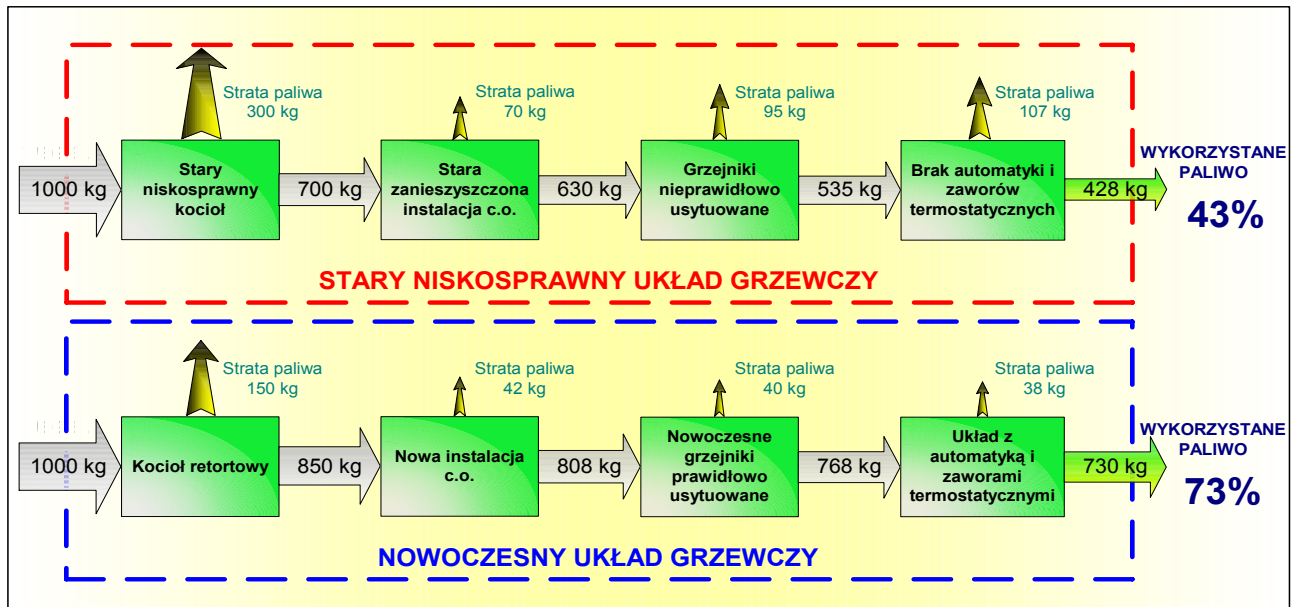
Strata paliwa
300 kg

Strata paliwa
70 kg

Strata paliwa
95 kg

Strata paliwa
107 kg

1000 kg

Stary niskosprawny kocioł

700 kg

Stara zanieszyszczona instalacja c.o.

630 kg

Grzejniki nieprawidłowo usytuowane

535 kg

Brak automatyki i zaworów termostatycznych

428 kg

WYKORZYSTANE PALIWO
43%

STARY NISKOSPRAWNY UKŁAD GRZEWCZY

Strata paliwa
150 kg

Strata paliwa
42 kg

Strata paliwa
40 kg

Strata paliwa
38 kg

1000 kg

Kocioł retortowy

850 kg

Nowa instalacja c.o.

808 kg

Nowoczesne grzejniki prawidłowo usytuowane

768 kg

Układ z automatyką i zaworami termostatycznymi

730 kg

WYKORZYSTANE PALIWO
73%

NOWOCZESNY UKŁAD GRZEWCZY